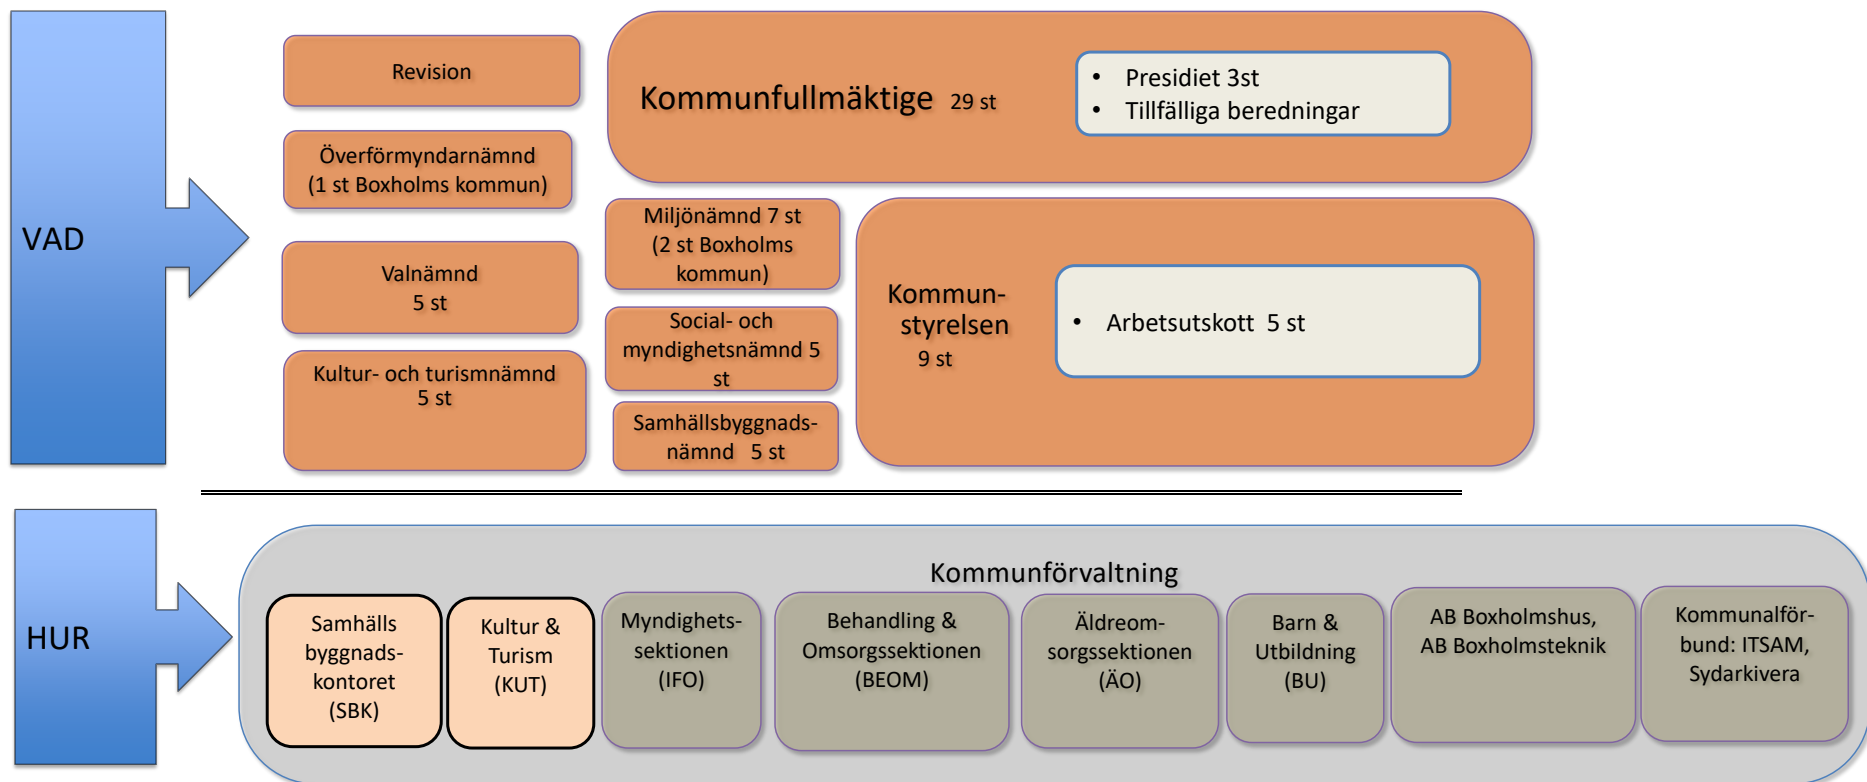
VAD

Revision

Överförmyndarnämnd (1 st Boxholms kommun)

Valnämnd 5 st

Kultur- och turismnämnd 5 st

Kommunfullmäktige 29 st

- Presidiet 3st
- Tillfälliga beredningar

Miljönämnd 7 st (2 st Boxholms kommun)

Social- och myndighetsnämnd 5 st

Samhällsbyggnadsnämnd 5 st

Kommunstyrelsen 9 st

- Arbetsutskott 5 st

HUR

Kommunförvaltning

Samhällsbyggnadskontoret (SBK)

Kultur & Turism (KUT)

Myndighetssektionen (IFO)

Behandling & Omsorgssektionen (BEOM)

Äldreomsorgssektionen (ÄO)

Barn & Utbildning (BU)

AB Boxholmshus, AB Boxholmsteknik

Kommunalförbund: ITSAM, Sydarkivera